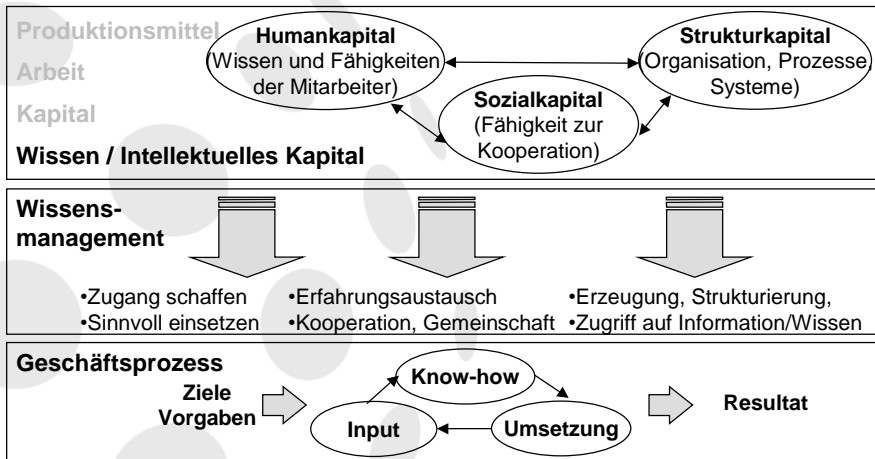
Produktionsmittel
Arbeit
Kapital
Wissen / Intellektuelles Kapital

Humankapital (Wissen und Fähigkeiten der Mitarbeiter)
Sozialkapital (Fähigkeit zur Kooperation)
Strukturkapital (Organisation, Prozesse, Systeme)

Wissensmanagement

•Zugang schaffen
•Sinnvoll einsetzen

•Erfahrungsaustausch
•Kooperation, Gemeinschaft

•Erzeugung, Strukturierung,
•Zugriff auf Information/Wissen

Geschäftsprozess

Ziele
Vorgaben

Know-how
Input
Umsetzung

Resultat